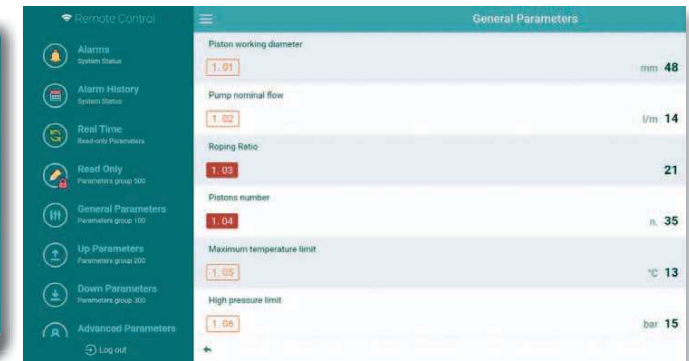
Remote Control

Alarms
System Status

Alarm History
System Status

Real Time
Read-only Parameters

Read Only
Parameters group 500

General Parameters
Parameters group 100

Up Parameters
Parameters group 200

Down Parameters
Parameters group 300

Advanced Parameters

Log out

General Parameters

Piston working diameter
1. 01
mm 48

Pump nominal flow
1. 02
l/m 14

Roping Ratio
1. 03
21

Pistons number
1. 04
n. 35

Maximum temperature limit
1. 05
°C 13

High pressure limit
1. 06
bar 15